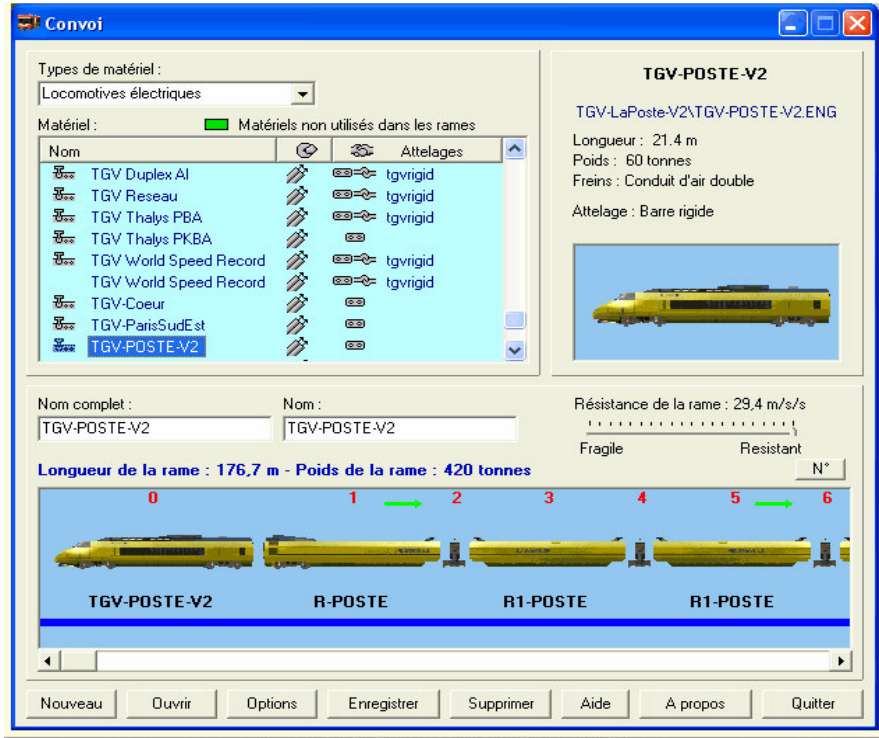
Convoi

Types de matériel :
Locomotives électriques

Matériel :
Matériels non utilisés dans les rames

| Nom | | | Attelages |
|---|---|---|---|
| TGV Duplex AI | | | tgvrigid |
| TGV Reseau | | | tgvrigid |
| TGV Thalys PBA | | | tgvrigid |
| TGV Thalys PKBA | | | |
| TGV World Speed Record | | | tgvrigid |
| TGV World Speed Record | | | tgvrigid |
| TGV-Coeur | | | |
| TGV-ParisSudEst | | | |
| TGV-POSTE-V2 | | | |

TGV-POSTE-V2

TGV-LaPoste-V2\TGV-POSTE-V2.ENG

Longueur : 21.4 m
Poids : 60 tonnes
Freins : Conduit d'air double

Attelage : Barre rigide

Nom complet :
TGV-POSTE-V2

Nom :
TGV-POSTE-V2

Résistance de la rame : 29,4 m/s/s
Fragile
Resistant

Longueur de la rame : 176,7 m - Poids de la rame : 420 tonnes

N°

0 1 2 3 4 5 6

TGV-POSTE-V2
R-POSTE
R1-POSTE
R1-POSTE

Nouveau
Ouvrir
Options
Enregistrer
Supprimer
Aide
A propos
Quitter